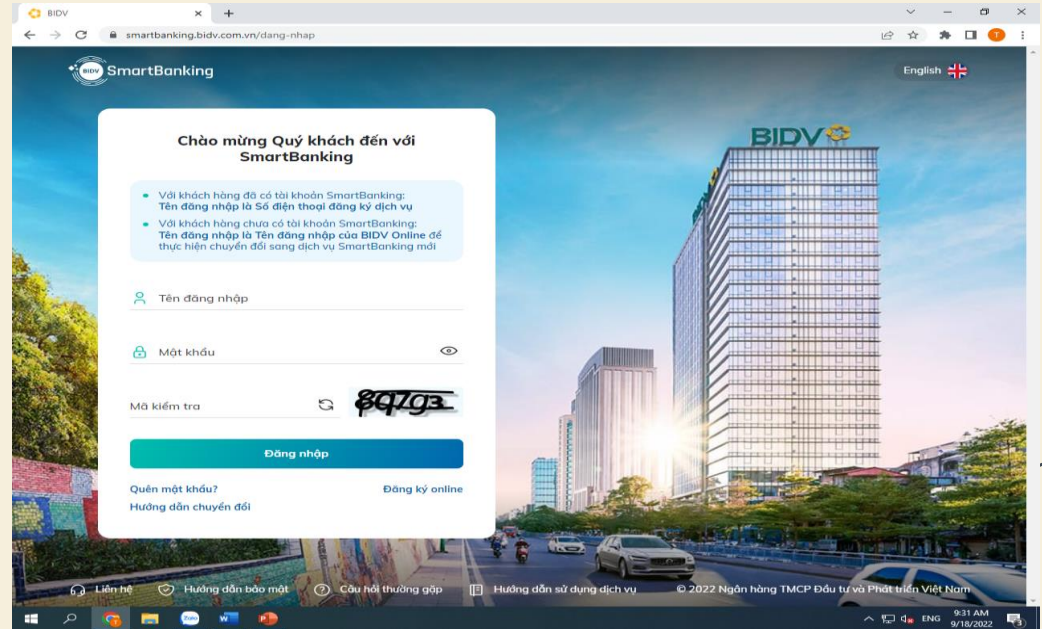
BIDV

smartbanking.bidv.com.vn/dang-nhap

BIDV SmartBanking

English

Chào mừng Quý khách đến với SmartBanking

Với khách hàng đã có tài khoản SmartBanking: Tên đăng nhập là Số điện thoại đăng ký dịch vụ

Với khách hàng chưa có tài khoản SmartBanking: Tên đăng nhập là Tên đăng nhập của BIDV Online để thực hiện chuyển đổi sang dịch vụ SmartBanking mới

Tên đăng nhập

Mật khẩu

Mã kiểm tra

89793

Đăng nhập

Quên mật khẩu?

Đăng ký online

Hướng dẫn chuyển đổi

BIDV

Liên hệ

Hướng dẫn bảo mật

Câu hỏi thường gặp

Hướng dẫn sử dụng dịch vụ

© 2022 Ngân hàng TMCP Đầu tư và Phát triển Việt Nam

ENG

9:31 AM
9/18/2022